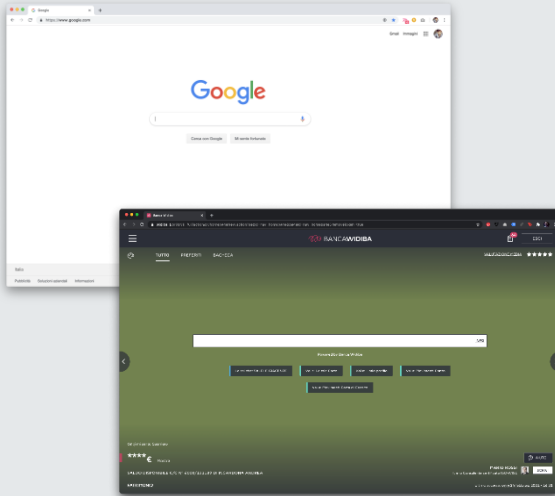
Google
https://www.google.com
Gmail Immagini
Google
Cerca con Google Mi sento fortunato
Italia
Pubblicità Soluzioni aziendali Informazioni
Banca Widiba
BANCAWIDIBA
ESCI
TUTTO PREFERITI BACHECA
★★★★★
Powered by Banca Widiba
★★★★ €
AIUTO
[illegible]